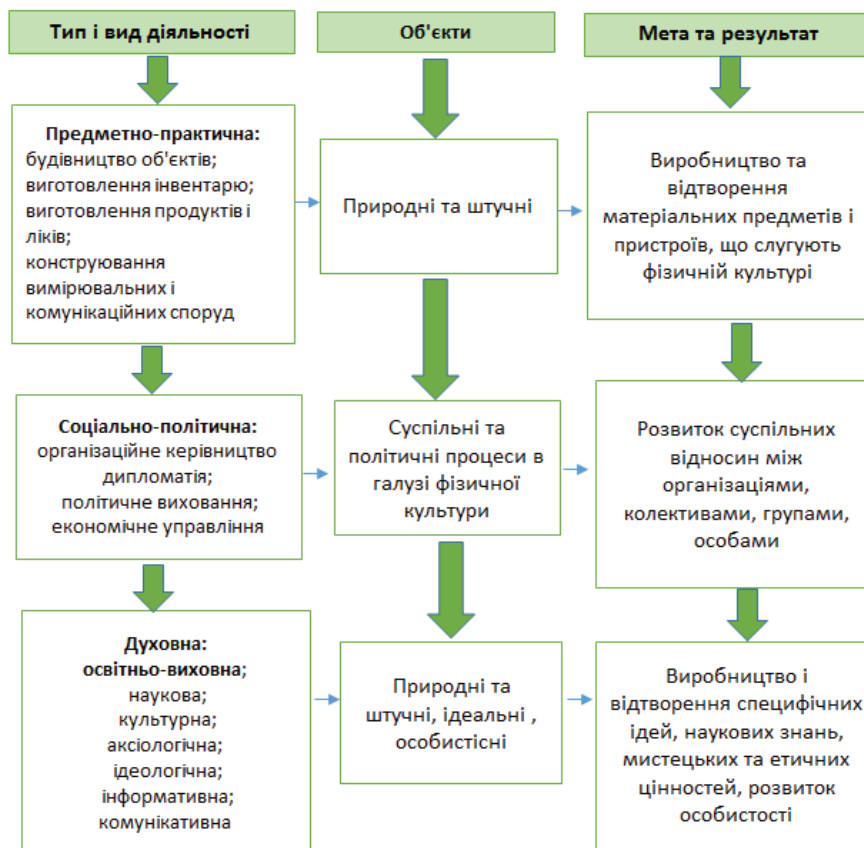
Тип і вид діяльності

Об'єкти

Мета та результат

Предметно-практична: будівництво об'єктів; виготовлення інвентарю; виготовлення продуктів і ліків; конструювання вимірювальних і комунікаційних споруд

Природні та штучні

Виробництво та відтворення матеріальних предметів і пристроїв, що слугують фізичній культурі

Соціально-політична: організаційне керівництво дипломатія; політичне виховання; економічне управління

Суспільні та політичні процеси в галузі фізичної культури

Розвиток суспільних відносин між організаціями, колективами, групами, особами

Духовна: освітньо-виховна; наукова; культурна; аксіологічна; ідеологічна; інформативна; комунікативна

Природні та штучні, ідеальні , особистісні

Виробництво і відтворення специфічних ідей, наукових знань, мистецьких та етичних цінностей, розвиток особистості